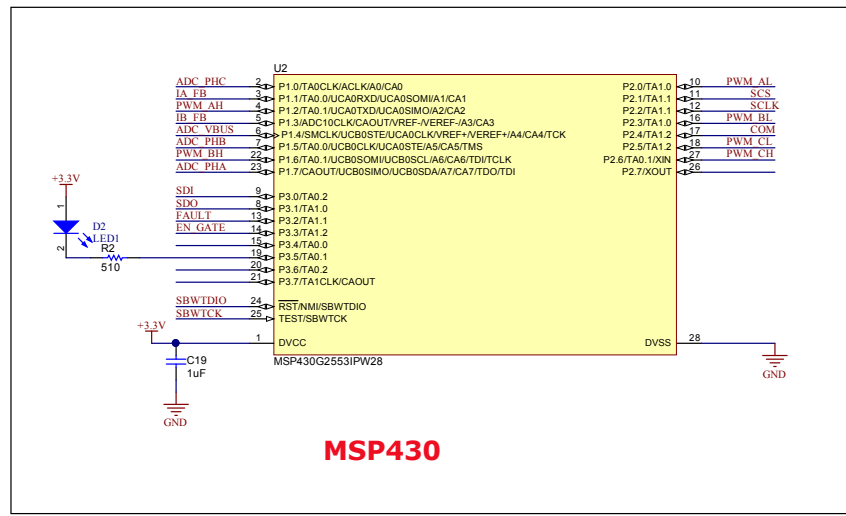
U2

ADC_PHC 2 P1.0/TA0CLK/ACLK/A0/CA0
IA_FB 3 P1.1/TA0.0/UCA0RXD/UCA0SOMI/A1/CA1
PWM_AH 4 P1.2/TA0.1/UCA0TXD/UCA0SIMO/A2/CA2
IB_FB 5 P1.3/ADC10CLK/CAOUT/VREF-/VEREF-/A3/CA3
ADC_VBUS 6 P1.4/SMCLK/UCB0STE/UCA0CLK/VREF+/VEREF+/A4/CA4/TCK
ADC_PHB 7 P1.5/TA0.0/UCB0CLK/UCA0STE/A5/CA5/TMS
PWM_BH 22 P1.6/TA0.1/UCB0SOMI/UCB0SCL/A6/CA6/TDI/TCLK
ADC_PHA 23 P1.7/CAOUT/UCB0SIMO/UCB0SDA/A7/CA7/TDO/TDI

P2.0/TA1.0 10 PWM_AL
P2.1/TA1.1 11 SCS
P2.2/TA1.1 12 SCLK
P2.3/TA1.0 16 PWM_BL
P2.4/TA1.2 17 COM
P2.5/TA1.2 18 PWM_CL
P2.6/TA0.1/XIN 27 PWM_CH
P2.7/XOUT 26

+3.3V
1
D2
LED1
2
R2
510

SDI 9 P3.0/TA0.2
SDO 8 P3.1/TA1.0
FAULT 13 P3.2/TA1.1
EN_GATE 14 P3.3/TA1.2
15 P3.4/TA0.0
19 P3.5/TA0.1
20 P3.6/TA0.2
21 P3.7/TA1CLK/CAOUT

SBWTDIO 24 $\overline{RST}$/NMI/SBWTDIO
SBWTCK 25 TEST/SBWTCK

+3.3V
1 DVCC
DVSS 28
C19
1uF
GND
GND

MSP430G2553IPW28

MSP430